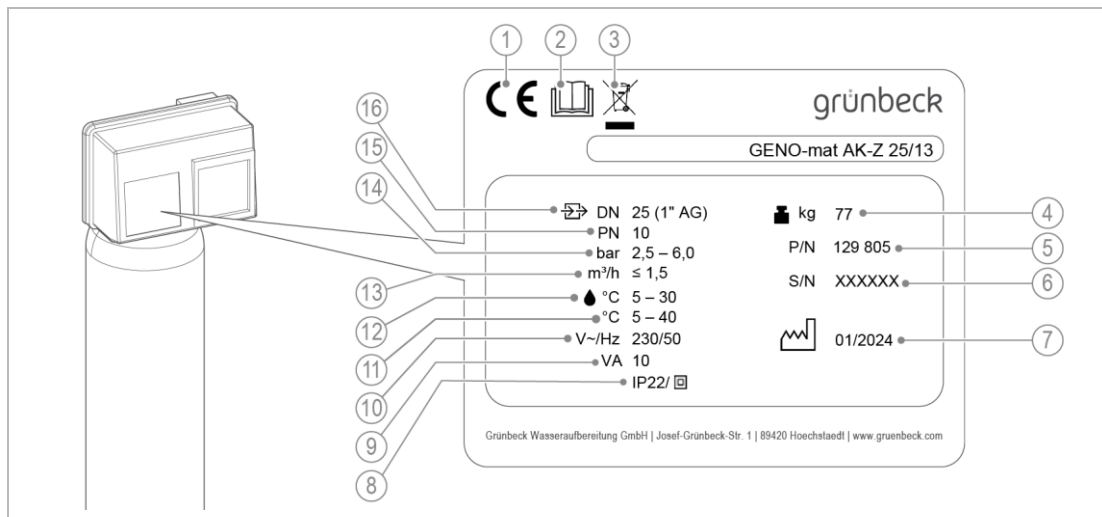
1 2 3

CE

grünbeck

GENO-mat AK-Z 25/13

16
15
14
13
12
11
10
9
8

DN 25 (1" AG)
PN 10
bar 2,5 – 6,0
m³/h ≤ 1,5
°C 5 – 30
°C 5 – 40
V~/Hz 230/50
VA 10
IP22/ ▣

kg 77
P/N 129 805
S/N XXXXXX
01/2024

4
5
6
7

Grünbeck Wasseraufbereitung GmbH | Josef-Grünbeck-Str. 1 | 89420 Hoechstaedt | www.gruenbeck.com